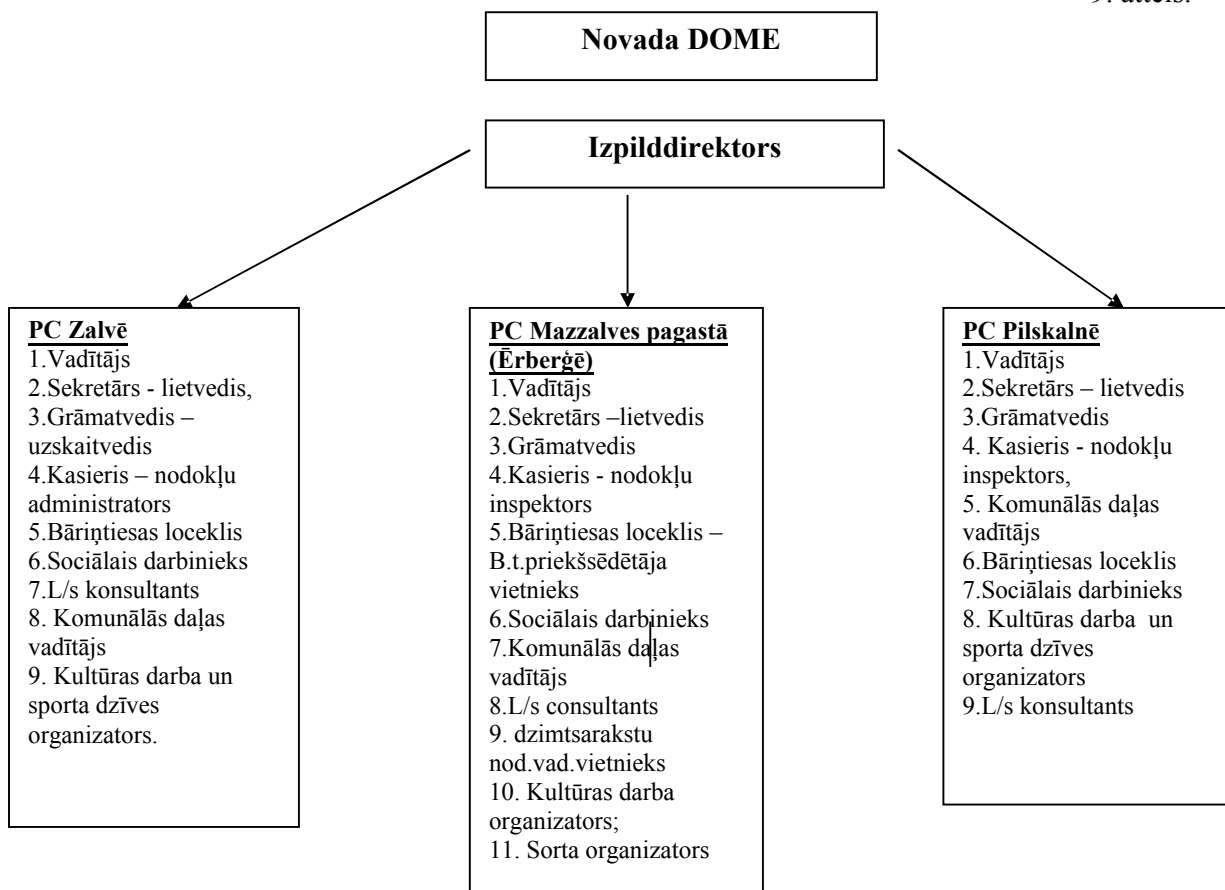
9. attēls.

Novada DOME

Izpilddirektors

PC Zalvē
1.Vadītājs
2.Sekretārs - lietvedis,
3.Grāmatvedis – uzskaitvedis
4.Kasieris – nodokļu administrators
5.Bāriņtiesas loceklis
6.Sociālais darbinieks
7.L/s konsultants
8. Komunālās daļas vadītājs
9. Kultūras darba un sporta dzīves organizators.

PC Mazzalves pagastā (Ērberģē)
1.Vadītājs
2.Sekretārs –lietvedis
3.Grāmatvedis
4.Kasieris - nodokļu inspektors
5.Bāriņtiesas loceklis – B.t.priekšsēdētāja vietnieks
6.Sociālais darbinieks
7.Komunālās daļas vadītājs
8.L/s consultants
9. dzimtsarakstu nod.vad.vietnieks
10. Kultūras darba organizators;
11. Sorta organizators

PC Pilskalnē
1.Vadītājs
2.Sekretārs – lietvedis
3.Grāmatvedis
4. Kasieris - nodokļu inspektors,
5. Komunālās daļas vadītājs
6.Bāriņtiesas loceklis
7.Sociālais darbinieks
8. Kultūras darba un sporta dzīves organizators
9.L/s konsultants